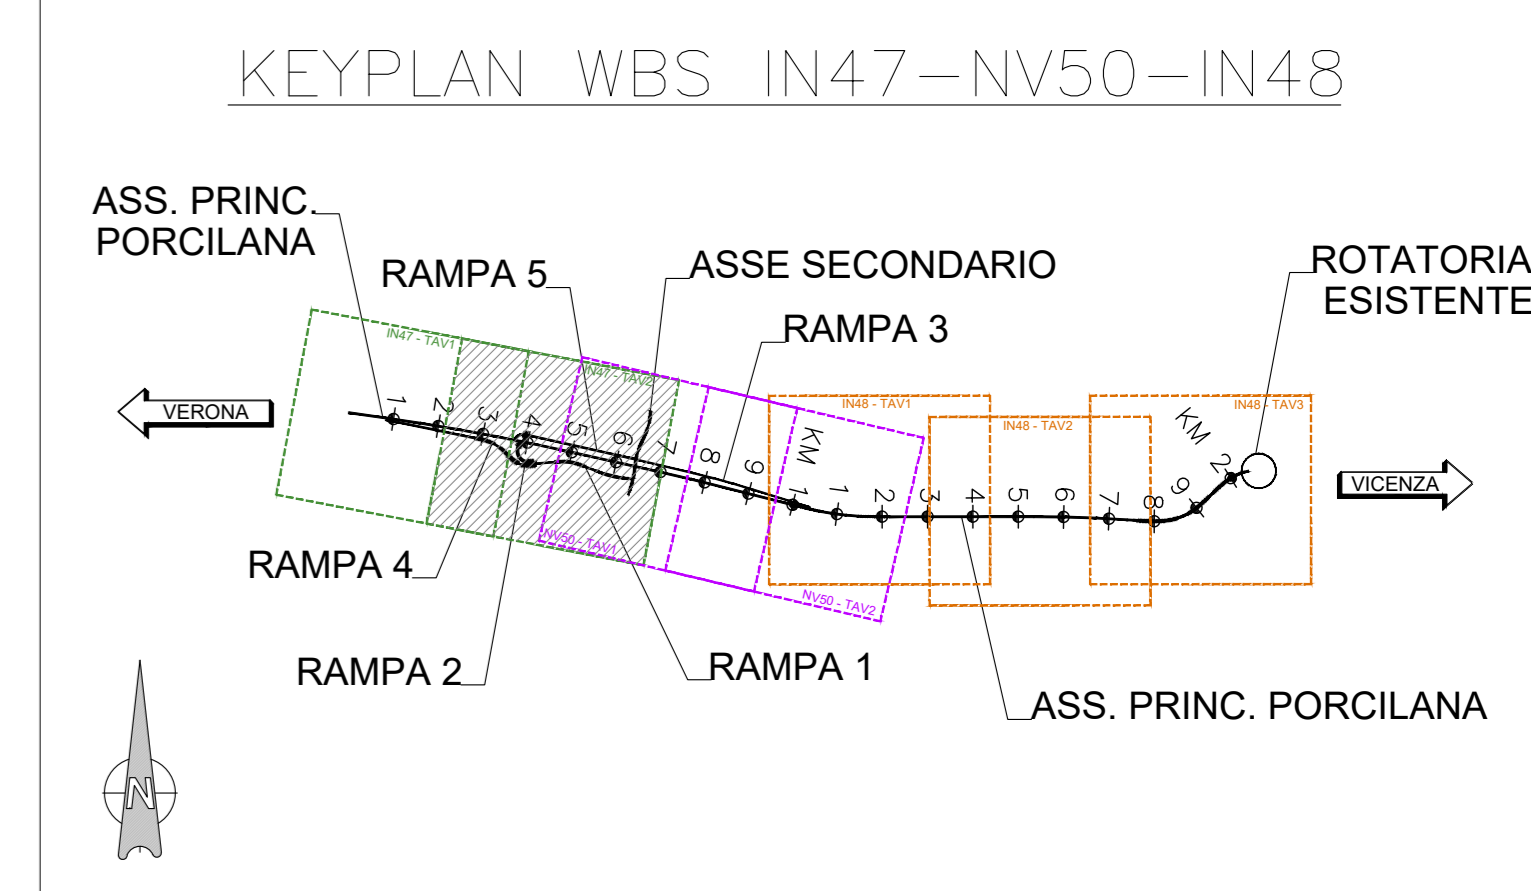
KEYPLAN WBS IN47—NV50—IN48

ASS. PRINC. PORCILANA

RAMPA 5

ASSE SECONDARIO

ROTATORIA ESISTENTE

RAMPA 3

IN47 - TAV1

IN47 - TAV2

IN48 - TAV1

IN48 - TAV2

IN48 - TAV3

VERONA

VICENZA

1 2 3 4 5 6 7 8 9 KM 1 1 2 3 4 5 6 7 8 KM 2 9

NV50 - TAV1

NV50 - TAV2

RAMPA 4

RAMPA 2

RAMPA 1

ASS. PRINC. PORCILANA

N